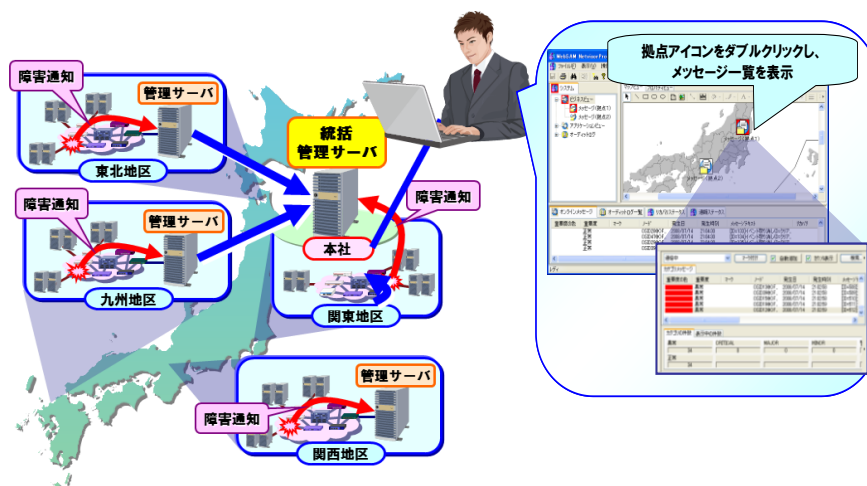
障害通知
管理サーバ
東北地区
障害通知
管理サーバ
九州地区
統括
管理サーバ
本社
障害通知
関東地区
管理サーバ
障害通知
関西地区
拠点アイコンをダブルクリックし、
メッセージ一覧を表示
WebSAM Netvisor Pro
システム
メッセージ(拠点1)
メッセージ(拠点2)
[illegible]